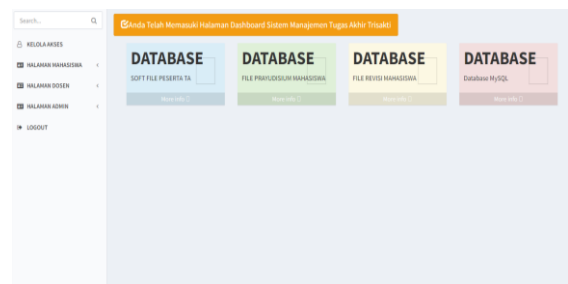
Search...

KELOLA AKSES

HALAMAN MAHASISWA

HALAMAN DOSEN

HALAMAN ADMIN

LOGOUT

Anda Telah Memasuki Halaman Dashboard Sistem Manajemen Tugas Akhir Trisakti

DATABASE
SOFT FILE PESERTA TA
More info

DATABASE
FILE PRAYUDISIUM MAHASISWA
More info

DATABASE
FILE REVISI MAHASISWA
More info

DATABASE
Database MySQL
More info